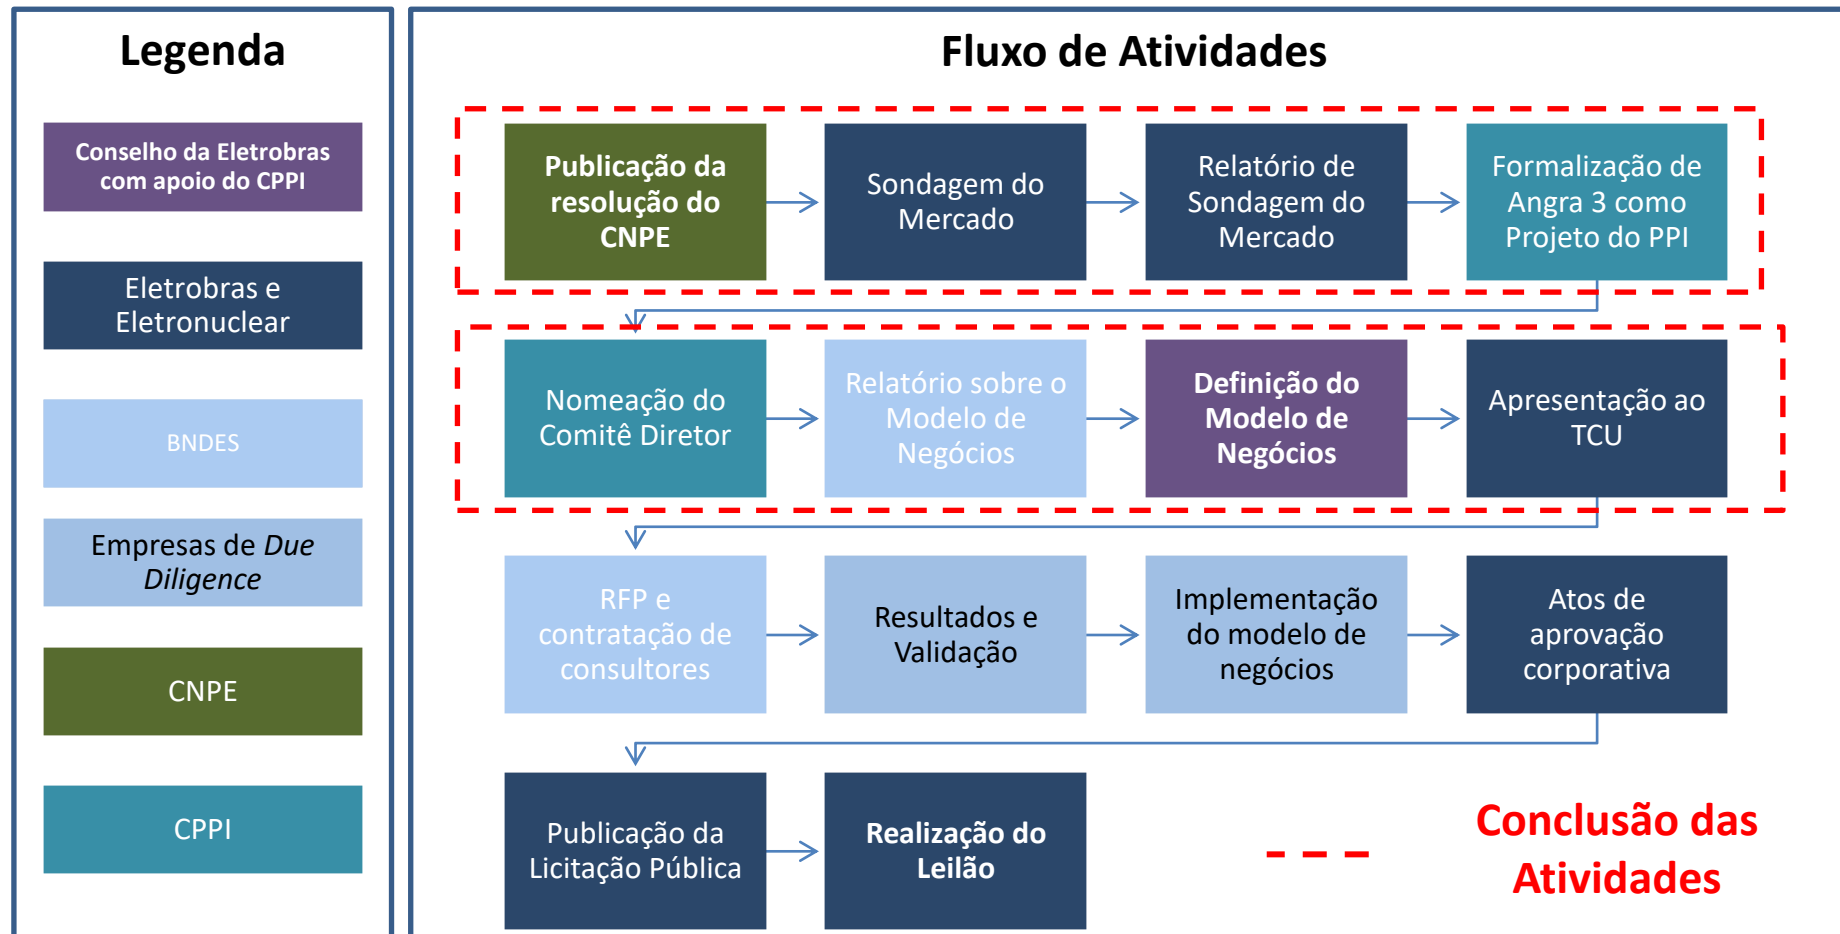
Legenda

Conselho da Eletrobras com apoio do CPPI

Eletrobras e Eletronuclear

BNDES

Empresas de *Due Diligence*

CNPE

CPPI

Fluxo de Atividades

Publicação da resolução do CNPE

Sondagem do Mercado

Relatório de Sondagem do Mercado

Formalização de Angra 3 como Projeto do PPI

Nomeação do Comitê Diretor

Relatório sobre o Modelo de Negócios

Definição do Modelo de Negócios

Apresentação ao TCU

RFP e contratação de consultores

Resultados e Validação

Implementação do modelo de negócios

Atos de aprovação corporativa

Publicação da Licitação Pública

Realização do Leilão

Conclusão das Atividades